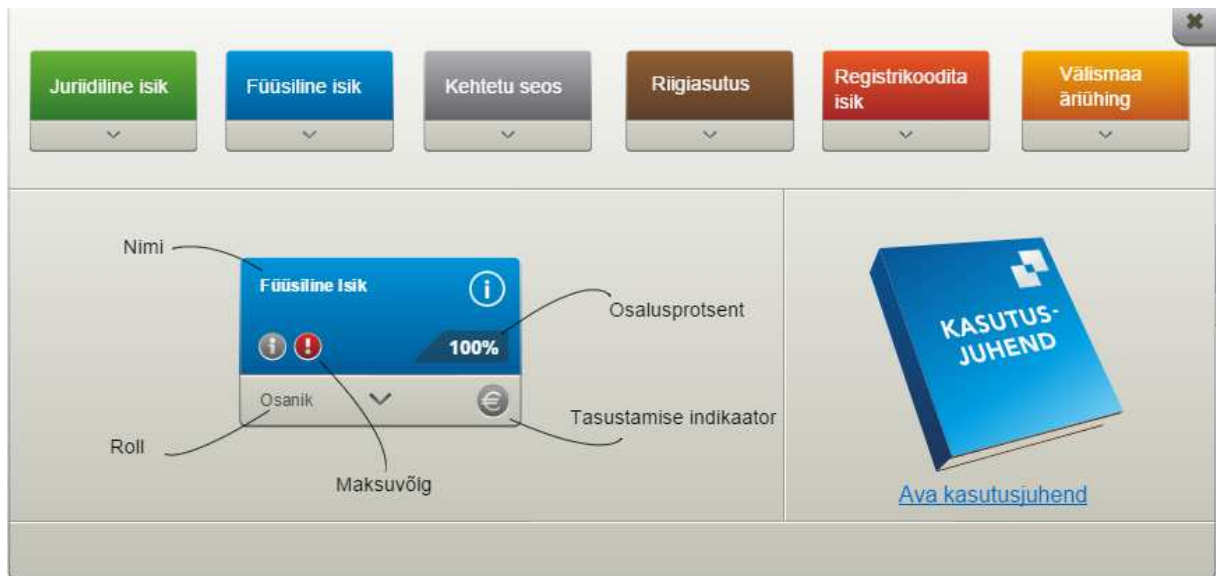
Juriidiline isik

Füüsiline isik

Kehtetu seos

Riigiasutus

Registrikoodita isik

Välismaa äriühing

Nimi

Füüsiline Isik

Osalusprotsent

100%

Osanik

Tasustamise indikaator

Roll

Maksuvõlg

KASUTUSJUHEND

Ava kasutusjuhend